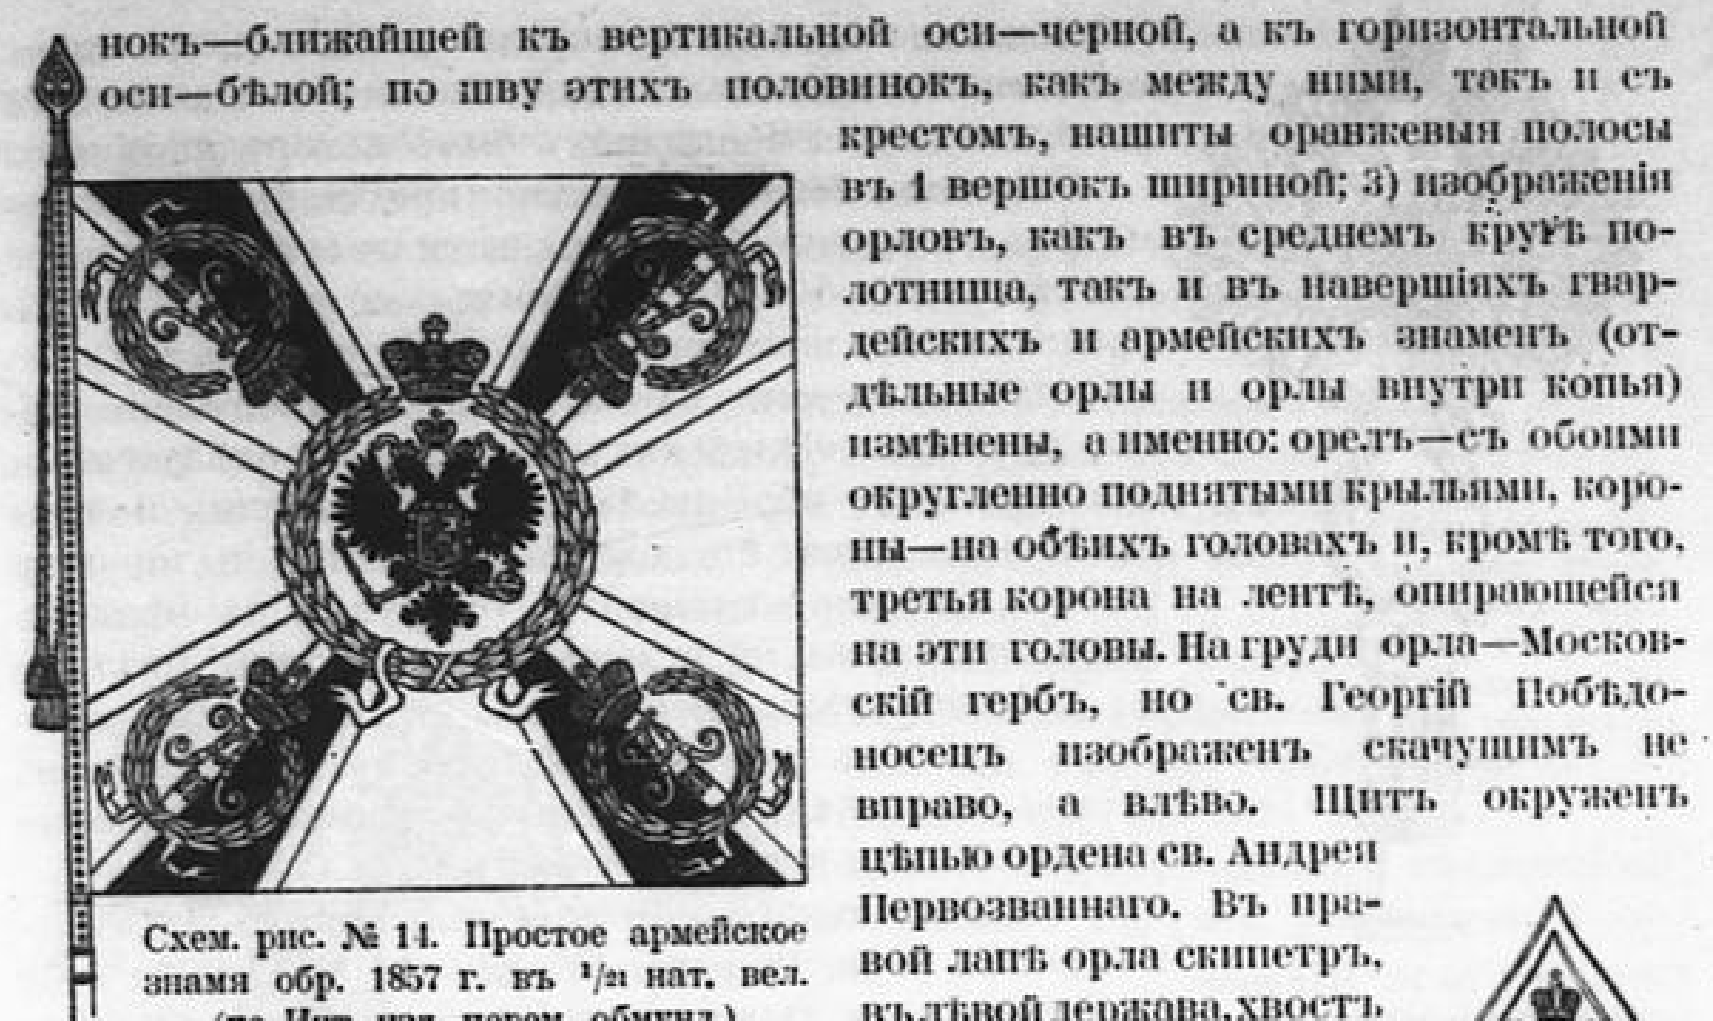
нокъ—ближайшей къ вертикальной оси—черной, а къ горизонтальной оси—бѣлой; по шву этихъ половинокъ, какъ между ними, такъ и съ крестомъ, нашиты оранжевыя полосы въ 1 вершокъ шириной; 3) изображенія орловъ, какъ въ среднемъ кругѣ полотнища, такъ и въ навершіяхъ гвардейскихъ и армейскихъ знаменъ (отдѣльные орлы и орлы внутри копья) измѣнены, а именно: орелъ—съ обоими округленно поднятыми крыльями, короны—на обѣихъ головахъ и, кромѣ того, третья корона на лентѣ, опирающейся на эти головы. На груди орла—Московскій гербъ, но св. Георгій Побѣдоносецъ изображенъ скачущимъ не вправо, а влѣво. Щитъ окруженъ цѣпью ордена св. Андрея Первозваннаго. Въ правой лапѣ орла скипетръ, въ лѣвой держава, хвостъ

Схем. рис. № 14. Простое армейское знамя обр. 1857 г. въ $^1/_{21}$ нат. вел. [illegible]